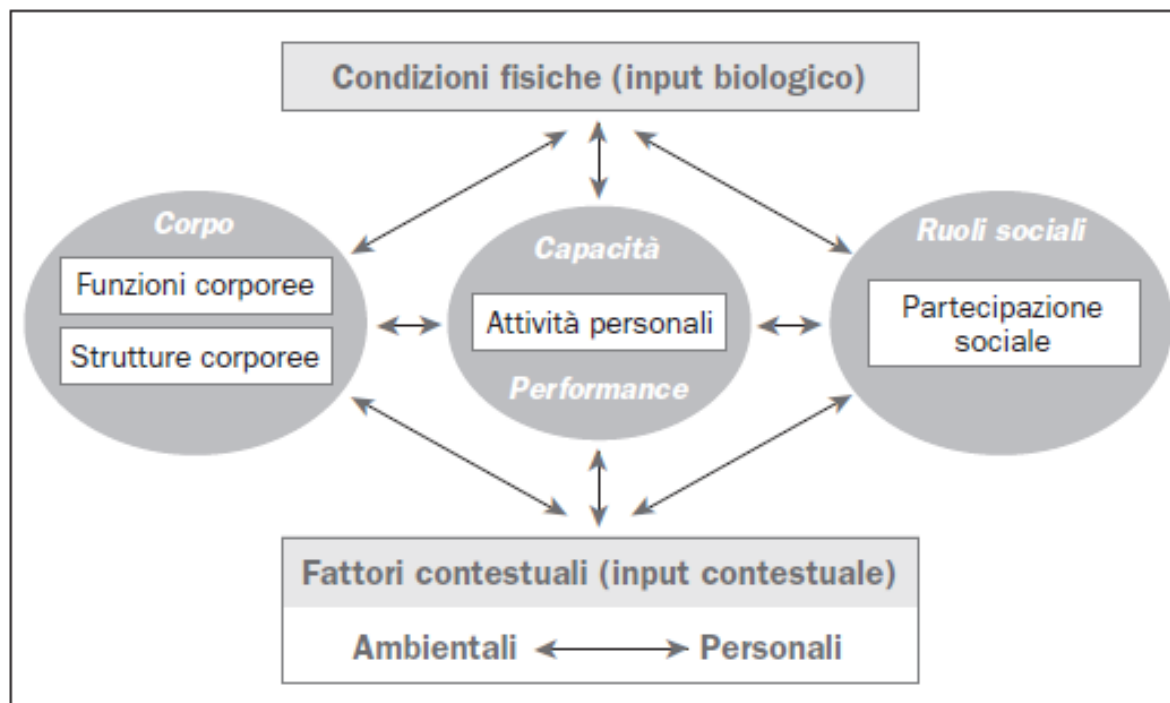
Condizioni fisiche (input biologico)

Corpo

Funzioni corporee

Strutture corporee

Capacità

Attività personali

Performance

Ruoli sociali

Partecipazione sociale

Fattori contestuali (input contestuale)

Ambientali ⟷ Personali